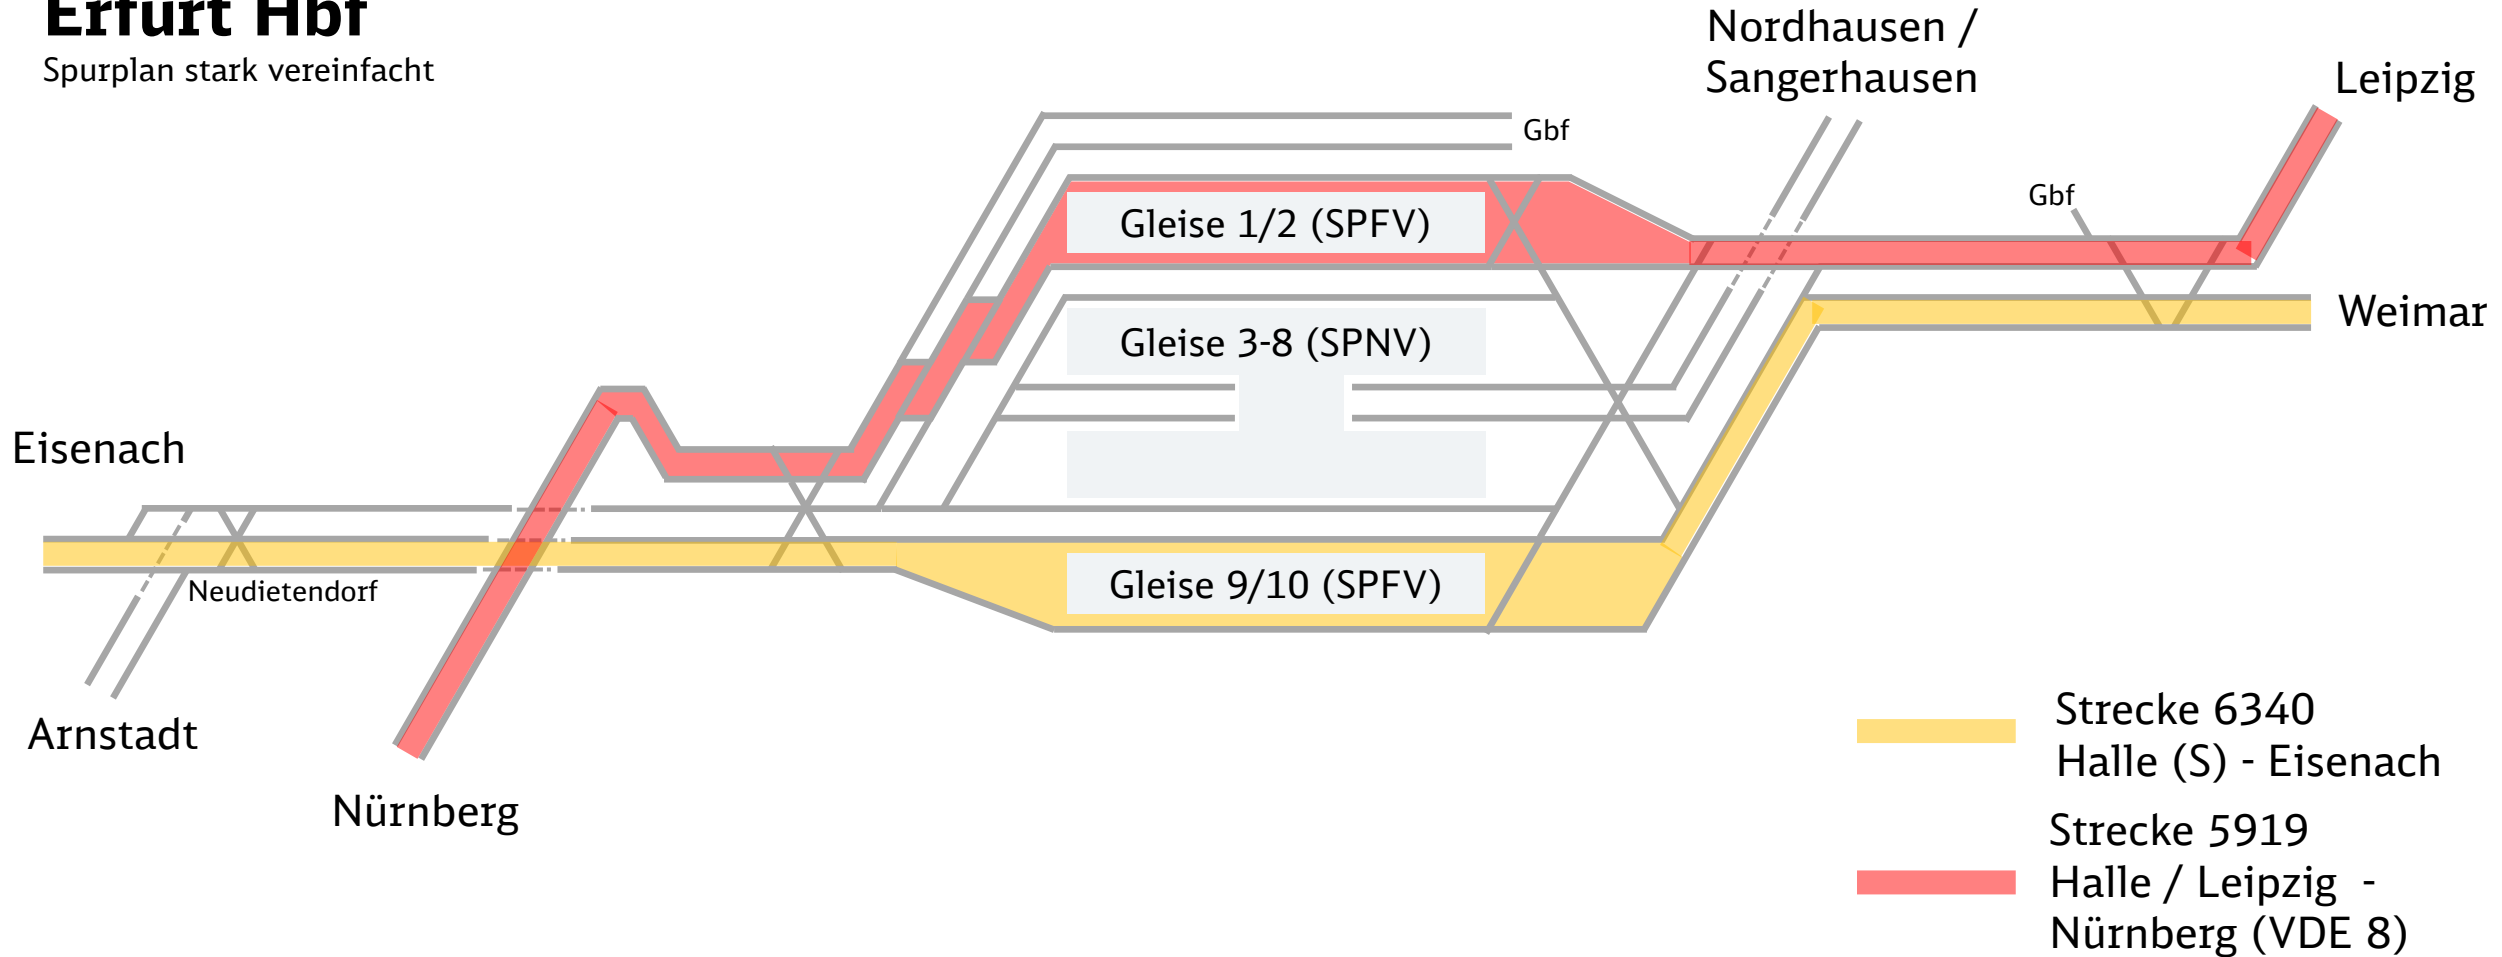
Erfurt Hbf
Spurplan stark vereinfacht

Nordhausen / Sangerhausen

Leipzig

Gbf

Gbf

Gleise 1/2 (SPFV)

Gleise 3-8 (SPNV)

Weimar

Eisenach

Neudietendorf

Gleise 9/10 (SPFV)

Arnstadt

Nürnberg

Strecke 6340
Halle (S) - Eisenach

Strecke 5919
Halle / Leipzig - Nürnberg (VDE 8)